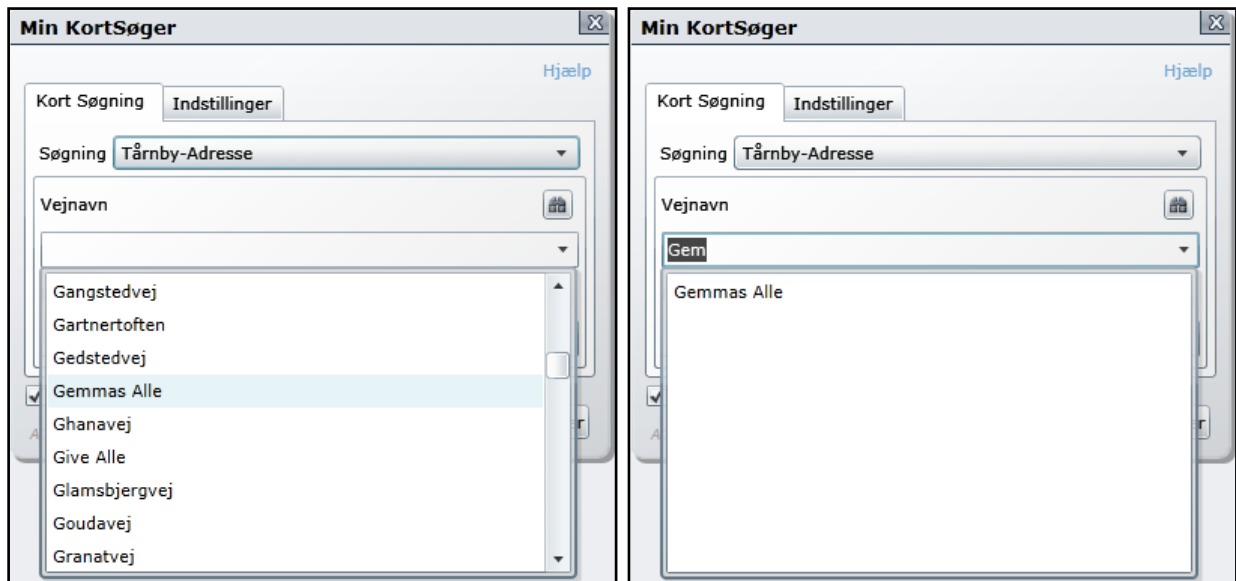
Min KortSøger

Hjælp

Kort Søgning | Indstillinger

Søgning Tårnby-Adresse

Vejnavn

Gangstedvej
Gartnertoften
Gedstedvej
Gemmas Alle
Ghanavej
Give Alle
Glamsbjergvej
Goudavej
Granatvej

Min KortSøger

Hjælp

Kort Søgning | Indstillinger

Søgning Tårnby-Adresse

Vejnavn

Gem

Gemmas Alle